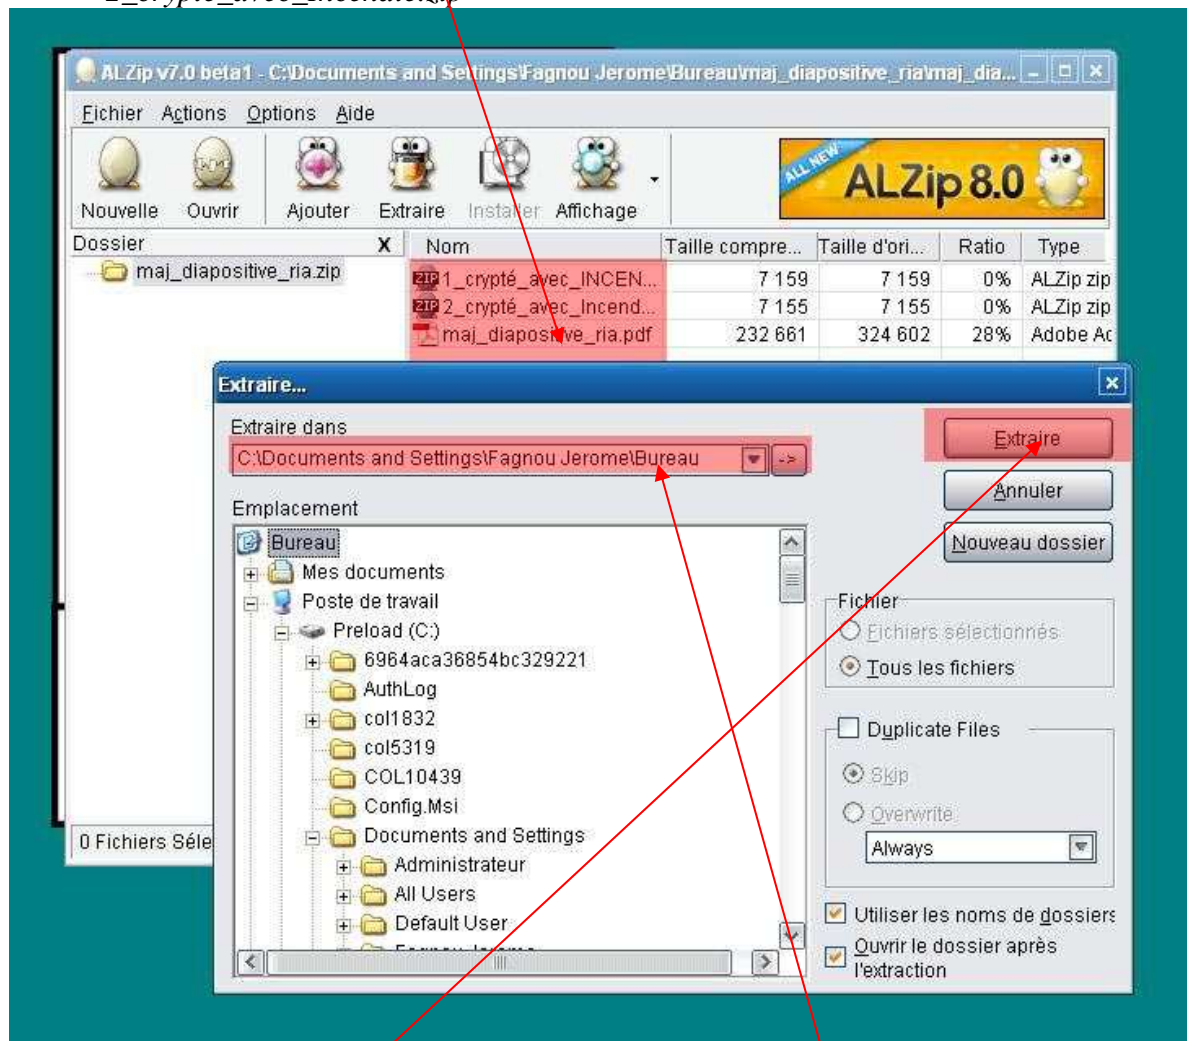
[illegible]

ALZip v7.0 beta1 - C:\Documents and Settings\Fagnou Jerome\Bureau\maj_diapositive_ria\maj_dia...

Fichier Actions Options Aide

Nouvelle Ouvrir Ajouter Extraire Installer Affichage

ALL NEW ALZip 8.0

Dossier X

maj_diapositive_ria.zip

| Nom | Taille compre... | Taille d'ori... | Ratio | Type |
|---|---|---|---|---|
| 1_crypté_avec_INCEN... | 7 159 | 7 159 | 0% | ALZip zip |
| 2_crypté_avec_Incend... | 7 155 | 7 155 | 0% | ALZip zip |
| maj_diapositive_ria.pdf | 232 661 | 324 602 | 28% | Adobe Ac |

0 Fichiers Séle

Extraire...

Extraire dans

C:\Documents and Settings\Fagnou Jerome\Bureau

->

Extraire

Annuler

Nouveau dossier

Emplacement

Bureau
Mes documents
Poste de travail
Preload (C:)
6964aca36854bc329221
AuthLog
col1832
col5319
COL10439
Config.Msi
Documents and Settings
Administrateur
All Users
Default User

Fichier

Fichiers sélectionnés

Tous les fichiers

Duplicate Files

Skip

Overwrite

Always

Utiliser les noms de dossiers

Ouvrir le dossier après l'extraction